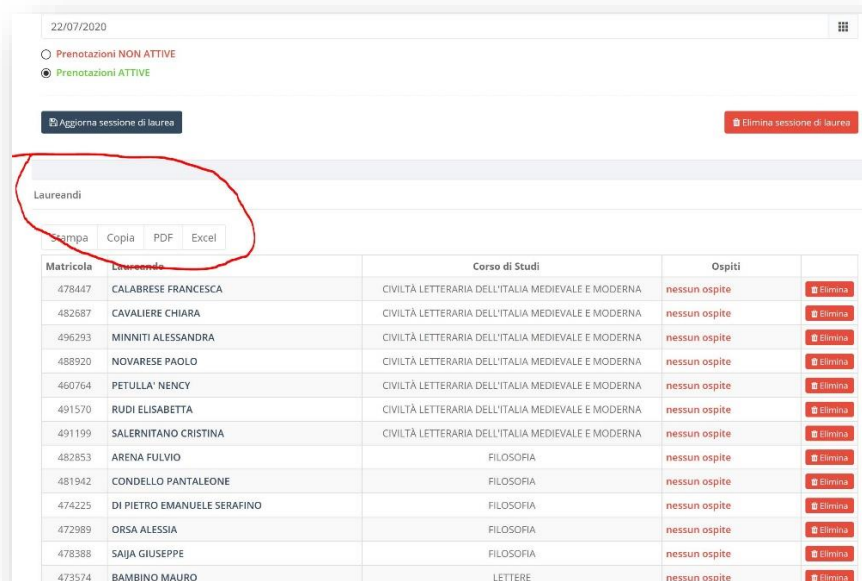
22/07/2020

Prenotazioni NON ATTIVE
Prenotazioni ATTIVE

Aggiorna sessione di laurea

Elimina sessione di laurea

Laureandi

Stampa Copia PDF Excel

| Matricola | Laureando | Corso di Studi | Ospiti | |
|---|---|---|---|---|
| 478447 | CALABRESE FRANCESCA | CIVILTÀ LETTERARIA DELL'ITALIA MEDIEVALE E MODERNA | nessun ospite | Elimina |
| 482687 | CAVALIERE CHIARA | CIVILTÀ LETTERARIA DELL'ITALIA MEDIEVALE E MODERNA | nessun ospite | Elimina |
| 496293 | MINNITI ALESSANDRA | CIVILTÀ LETTERARIA DELL'ITALIA MEDIEVALE E MODERNA | nessun ospite | Elimina |
| 488920 | NOVARESE PAOLO | CIVILTÀ LETTERARIA DELL'ITALIA MEDIEVALE E MODERNA | nessun ospite | Elimina |
| 460764 | PETULLA' NENCY | CIVILTÀ LETTERARIA DELL'ITALIA MEDIEVALE E MODERNA | nessun ospite | Elimina |
| 491570 | RUDI ELISABETTA | CIVILTÀ LETTERARIA DELL'ITALIA MEDIEVALE E MODERNA | nessun ospite | Elimina |
| 491199 | SALERNITANO CRISTINA | CIVILTÀ LETTERARIA DELL'ITALIA MEDIEVALE E MODERNA | nessun ospite | Elimina |
| 482853 | ARENA FULVIO | FILOSOFIA | nessun ospite | Elimina |
| 481942 | CONDELLO PANTALEONE | FILOSOFIA | nessun ospite | Elimina |
| 474225 | DI PIETRO EMANUELE SERAFINO | FILOSOFIA | nessun ospite | Elimina |
| 472989 | ORSA ALESSIA | FILOSOFIA | nessun ospite | Elimina |
| 478388 | SAIJA GIUSEPPE | FILOSOFIA | nessun ospite | Elimina |
| 473574 | BAMBINO MAURO | LETTERE | nessun ospite | Elimina |